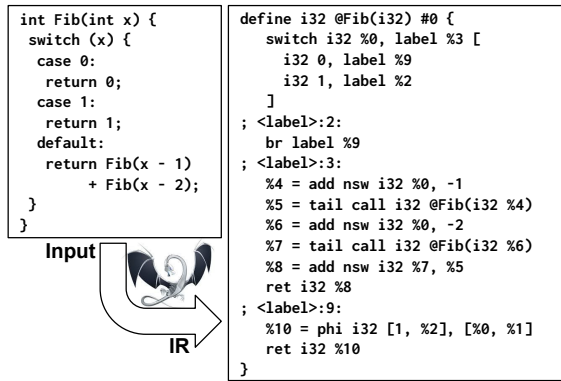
int Fib(int x) {
 switch (x) {
  case 0:
   return 0;
  case 1:
   return 1;
  default:
   return Fib(x - 1)
        + Fib(x - 2);
 }
}

Input

IR

define i32 @Fib(i32) #0 {
   switch i32 %0, label %3 [
     i32 0, label %9
     i32 1, label %2
   ]
; <label>:2:
   br label %9
; <label>:3:
   %4 = add nsw i32 %0, -1
   %5 = tail call i32 @Fib(i32 %4)
   %6 = add nsw i32 %0, -2
   %7 = tail call i32 @Fib(i32 %6)
   %8 = add nsw i32 %7, %5
   ret i32 %8
; <label>:9:
   %10 = phi i32 [1, %2], [%0, %1]
   ret i32 %10
}